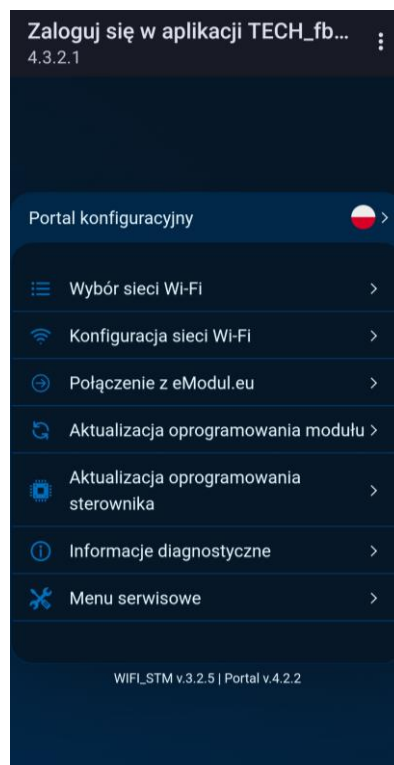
Zaloguj się w aplikacji TECH_fb...
4.3.2.1

Portal konfiguracyjny >

Wybór sieci Wi-Fi >

Konfiguracja sieci Wi-Fi >

Połączenie z eModul.eu >

Aktualizacja oprogramowania modułu >

Aktualizacja oprogramowania sterownika >

Informacje diagnostyczne >

Menu serwisowe >

WIFI_STM v.3.2.5 | Portal v.4.2.2